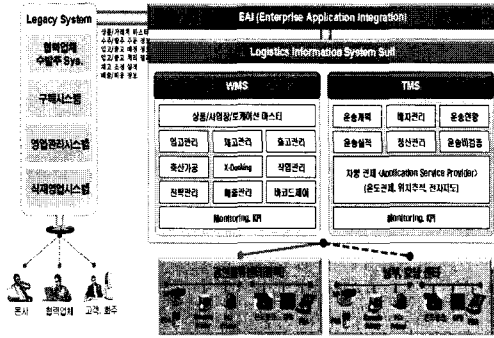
Legacy System

협력업체 수발주 Sys.

구매시스템

영업관리시스템

식재영업시스템

상품/거래처 마스터
수주/발주 주문 정보
입고/출고 계획 정보
입고/출고 계획 정보
재고 소요 정보
배송/회수 정보

EAI (Enterprise Application Integration)

Logistics Information System Suit

WMS

상품/사업장/로케이션 마스터

입고관리 | 재고관리 | 출고관리
유통가공 | X-Docking | 작업관리
전략관리 | 매출관리 | 바코드제어

Monitoring, KPI

TMS

운송계획 | 배차관리 | 운송현황
운송실적 | 정산관리 | 운송비집중

차량 관제 (Application Service Provider)
(운송관제, 위치추적, 전자지도)

Monitoring, KPI

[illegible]

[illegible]

본사 | 협력업체 | 고객, 화주